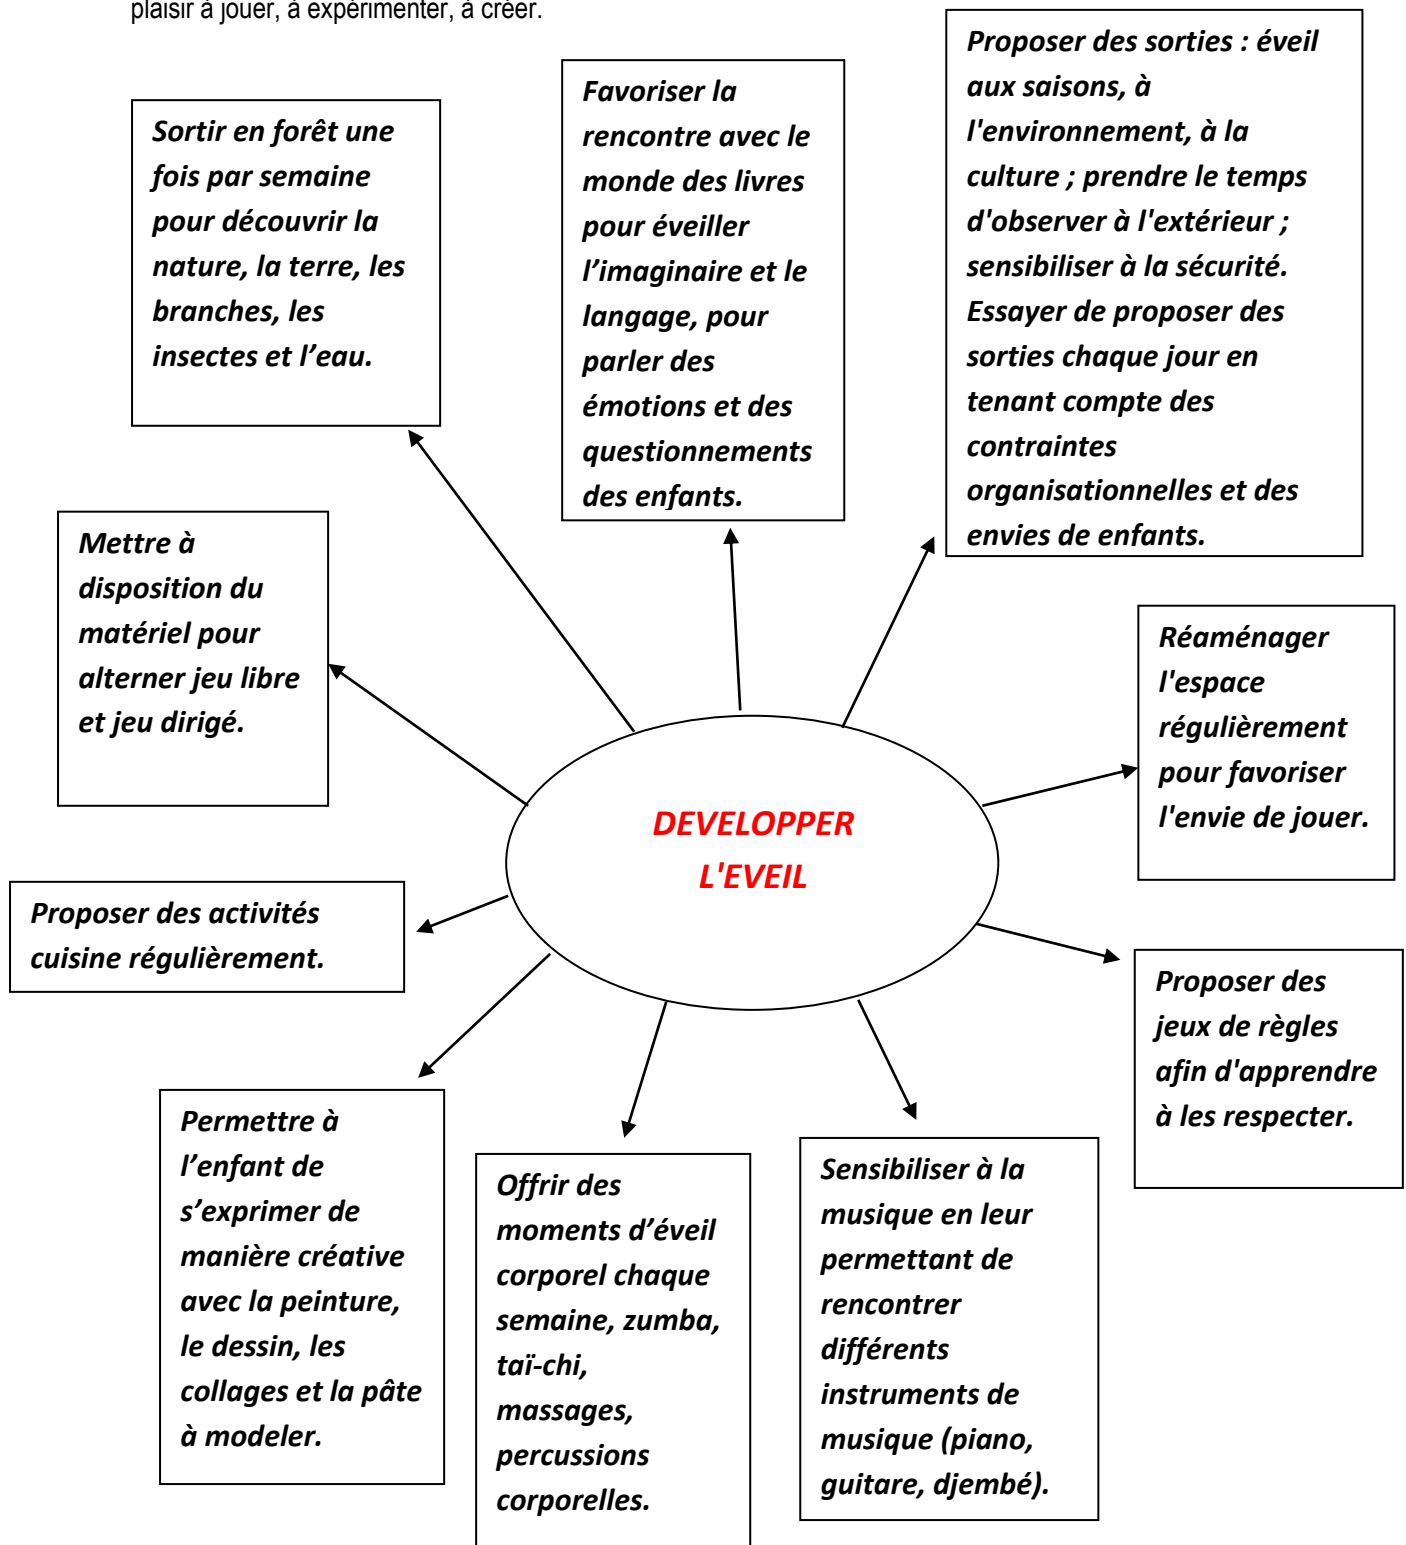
plaisir à jouer, à expérimenter, à créer.

Sortir en forêt une fois par semaine pour découvrir la nature, la terre, les branches, les insectes et l'eau.

Favoriser la rencontre avec le monde des livres pour éveiller l'imaginaire et le langage, pour parler des émotions et des questionnements des enfants.

Proposer des sorties : éveil aux saisons, à l'environnement, à la culture ; prendre le temps d'observer à l'extérieur ; sensibiliser à la sécurité. Essayer de proposer des sorties chaque jour en tenant compte des contraintes organisationnelles et des envies de enfants.

Mettre à disposition du matériel pour alterner jeu libre et jeu dirigé.

DEVELOPPER L'EVEIL

Réaménager l'espace régulièrement pour favoriser l'envie de jouer.

Proposer des activités cuisine régulièrement.

Proposer des jeux de règles afin d'apprendre à les respecter.

Permettre à l'enfant de s'exprimer de manière créative avec la peinture, le dessin, les collages et la pâte à modeler.

Offrir des moments d'éveil corporel chaque semaine, zumba, taï-chi, massages, percussions corporelles.

Sensibiliser à la musique en leur permettant de rencontrer différents instruments de musique (piano, guitare, djembé).